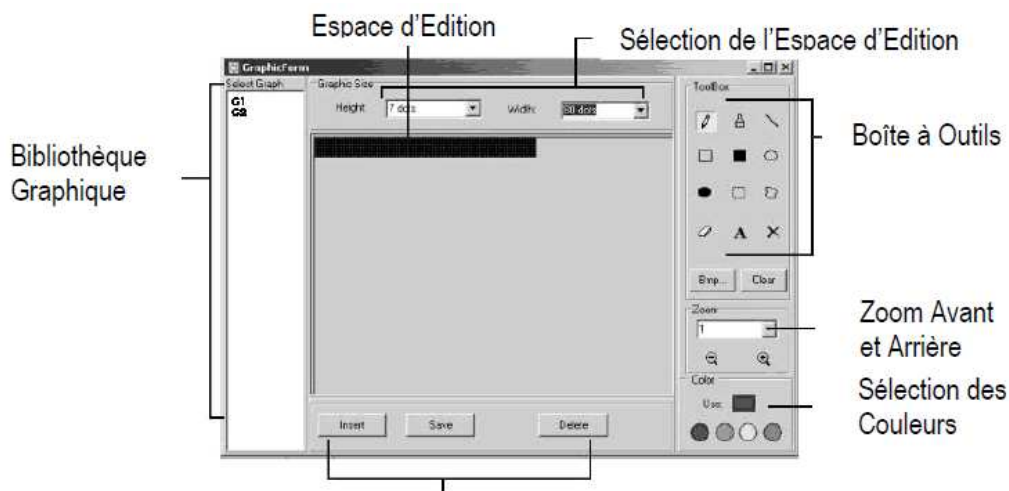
Espace d'Edition

Sélection de l'Espace d'Edition

GraphicForm

Select Graph

G1
G2

Graphic Size

Height 7 dots

Width 80 dots

ToolBox

Bmp... Clear

Zoom

1

Color

Use:

Insert Save Delete

Bibliothèque Graphique

Boîte à Outils

Zoom Avant et Arrière

Sélection des Couleurs